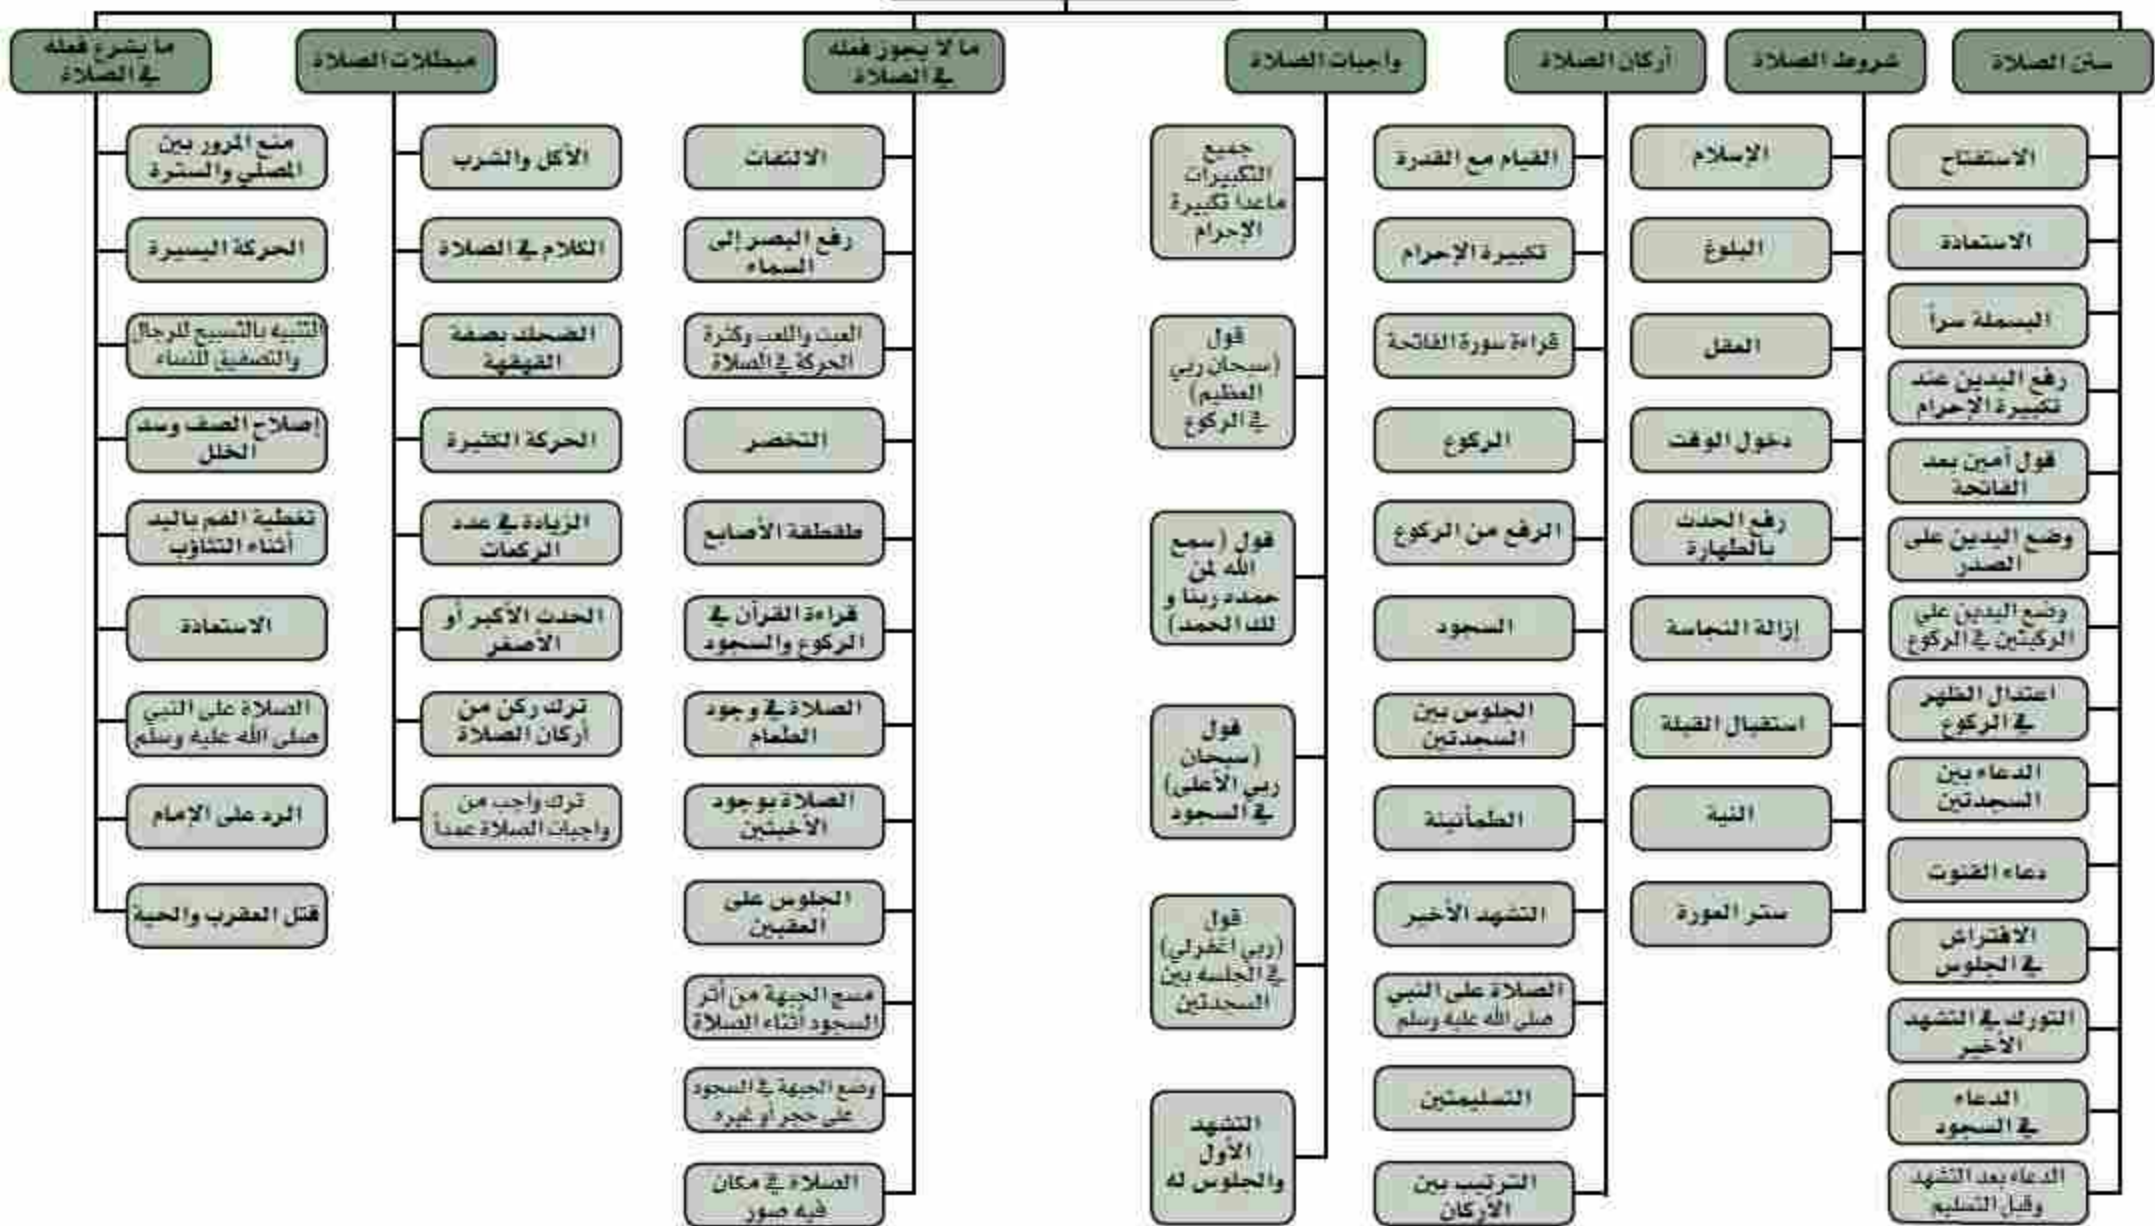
سنن الصلاة

الاستفتاح

الاستعاذة

البسملة سراً

رفع اليدين عند تكبيرة الإحرام

قول آمين بعد الفاتحة

وضع اليدين على الصدر

وضع اليدين على الركبتين في الركوع

اعتدال الظهر في الركوع

الدعاء بين السجدتين

دعاء القنوت

الافتراش في الجلوس

التورك في التشهد الأخير

الدعاء في السجود

الدعاء بعد التشهد وقبل التسليم

شروط الصلاة

الإسلام

البلوغ

العقل

دخول الوقت

رفع الحدث بالطهارة

إزالة النجاسة

استقبال القبلة

النية

ستر العورة

أركان الصلاة

القيام مع القدرة

تكبيرة الإحرام

قراءة سورة الفاتحة

الركوع

الرفع من الركوع

السجود

الجلوس بين السجدتين

الطمأنينة

التشهد الأخير

الصلاة على النبي صلى الله عليه وسلم

التسليمتين

الترتيب بين الأركان

واجبات الصلاة

جميع التكبيرات ماعدا تكبيرة الإحرام

قول (سبحان ربي العظيم) في الركوع

قول (سمع الله لمن حمده ربنا و لك الحمد)

قول (سبحان ربي الأعلى) في السجود

قول (ربي اغفرلي) في الجلسة بين السجدتين

التشهد الأول والجلوس له

ما لا يجوز فعله في الصلاة

الالتفات

رفع البصر إلى السماء

العبث واللعب وكثرة الحركة في الصلاة

التخصر

طقطقة الأصابع

قراءة القرآن في الركوع والسجود

الصلاة في وجود الطعام

الصلاة بوجود الأخبثين

الجلوس على العقبين

مسح الجبهة من أثر السجود أثناء الصلاة

وضع الجبهة في السجود على حجر أو غيره

الصلاة في مكان فيه صور

مبطلات الصلاة

الأكل والشرب

الكلام في الصلاة

الضحك بصفة القهقهة

الحركة الكثيرة

الزيادة في عدد الركعات

الحدث الأكبر أو الأصغر

ترك ركن من أركان الصلاة

ترك واجب من واجبات الصلاة عمداً

ما يشرع فعله في الصلاة

منع المرور بين المصلي والسترة

الحركة اليسيرة

التنبيه بالتسبيح للرجال والتصفيق للنساء

إصلاح الصف وسد الخلل

تغطية الفم باليد أثناء التثاؤب

الاستعاذة

الصلاة على النبي صلى الله عليه وسلم

الرد على الإمام

قتل العقرب والحية